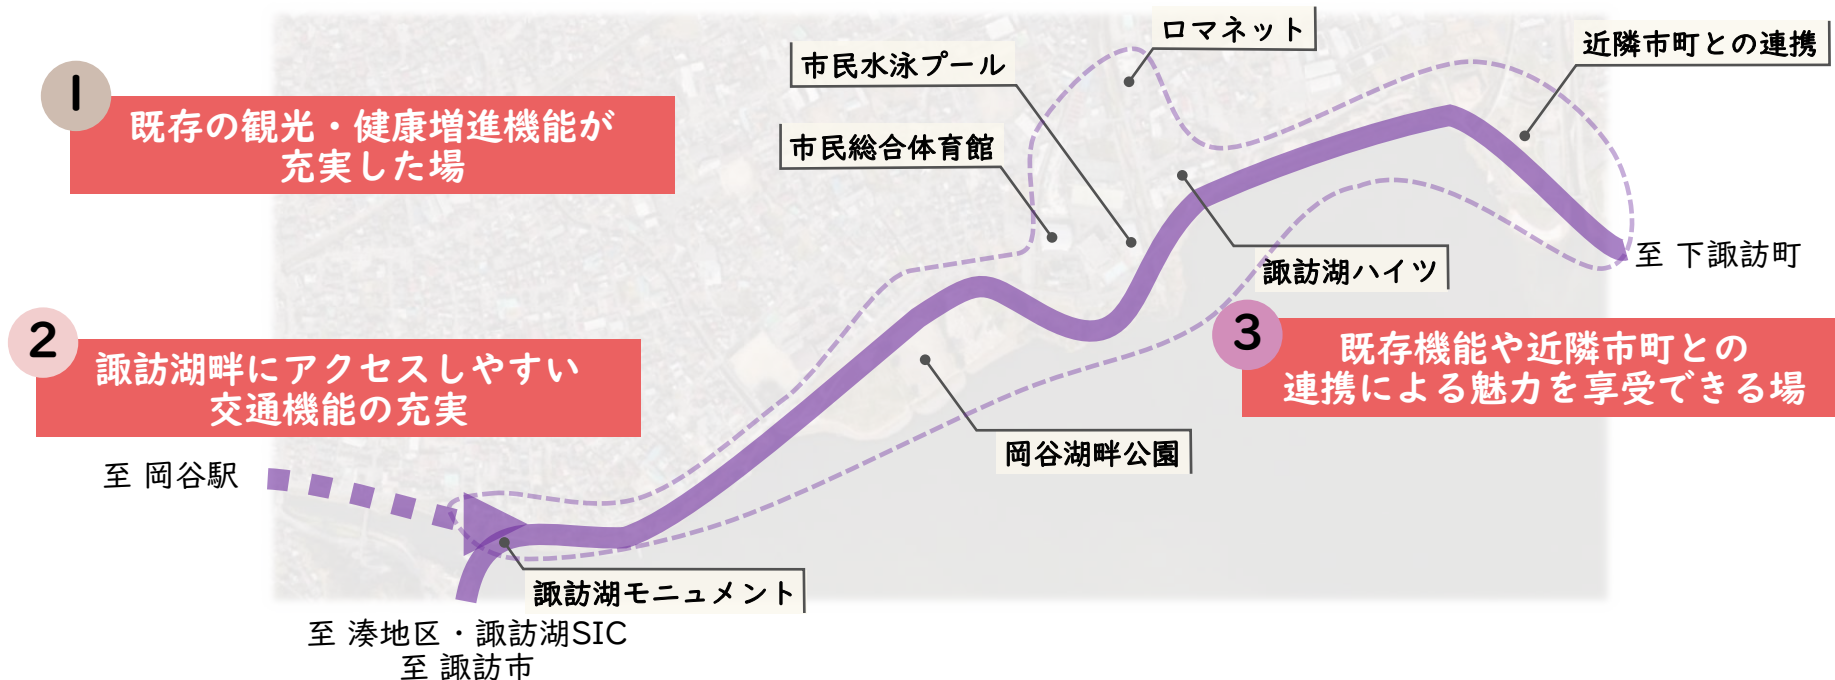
1
既存の観光・健康増進機能が充実した場

ロマネット

市民水泳プール

近隣市町との連携

市民総合体育館

至 下諏訪町

諏訪湖ハイツ

2
諏訪湖畔にアクセスしやすい交通機能の充実

3
既存機能や近隣市町との連携による魅力を享受できる場

至 岡谷駅

岡谷湖畔公園

諏訪湖モニュメント

至 湊地区・諏訪湖SIC
至 諏訪市